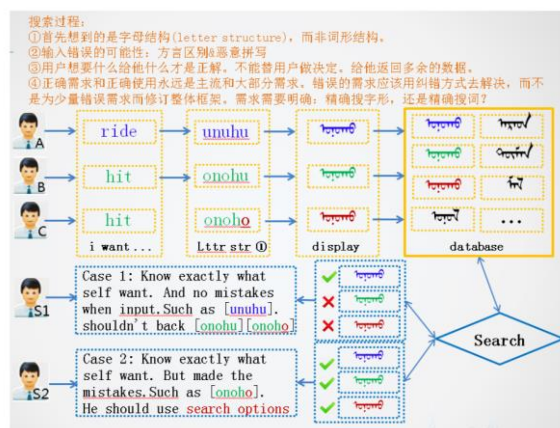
搜索过程：
①首先想到的是字母结构(letter structure)，而非词形结构。
②输入错误的可能性：方言区别&器意拼写
③用户想要什么给他什么才是正解。不能替用户做决定，给他返回多余的数据。
④正确需求和正确使用永远是主流和大部分需求，错误的需求应该用纠错方式去解决，而不是为少量错误需求而修订整体框架。需求需要明确：精确搜字形，还是精确搜词？

A
B
C

ride
hit
hit
i want...

unuhu
onohu
onoho
Lttr str ①

display

database

...

S1
Case 1: Know exactly what self want. And no mistakes when input.Such as [unuhu]. shouldn't back [onohu][onoho]

S2
Case 2: Know exactly what self want. But made the mistakes.Such as [onoho]. He should use search options

Search